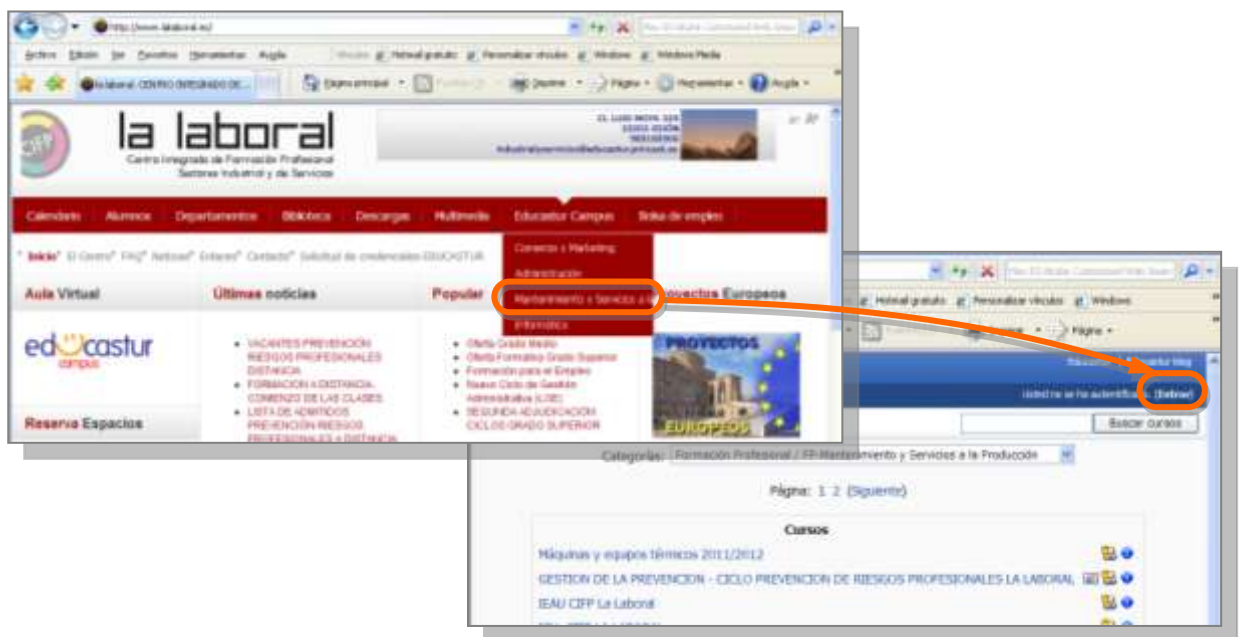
http://www.lalaboral.es/

Archivo Edición Ver Favoritos Herramientas Ayuda

Hotmail gratuito Personalizar vínculos Windows Windows Media

la laboral. CENTRO INTEGRADO DE...

Página principal Seguridad Página Herramientas Ayuda

la laboral
Centro Integrado de Formación Profesional
Sectores Industrial y de Servicios

Calendario Alumnos Departamentos Biblioteca Descargas Multimedia Educastur Campus Bolsa de empleo

Inicio El Centro FAQ Noticias Enlaces Contacto Solicitud de credenciales EDUCASTUR

Comercio y Marketing
Administración
Mantenimiento y Servicios a la
Informática

Aula Virtual

Últimas noticias

Popular

Proyectos Europeos

educastur campus

VACANTES PREVENCIÓN RIESGOS PROFESIONALES DISTANCIA
FORMACIÓN A DISTANCIA. COMIENZO DE LAS CLASES
LISTA DE ADMITIDOS PREVENCIÓN RIESGOS PROFESIONALES A DISTANCIA

Oferta Grado Medio
Oferta Formativa Grado Superior
Formación para el Empleo
Nuevo Ciclo de Gestión Administrativa (LOE)
SEGUNDA ADJUDICACIÓN CICLOS GRADO SUPERIOR

PROYECTOS EUROPEOS

Reserva Espacios

Hotmail gratuito Personalizar vínculos Windows

Página

Usted no se ha autentificado. (Entrar)

Buscar cursos

Categorías: Formación Profesional / FP-Mantenimiento y Servicios a la Producción

Página: 1 2 (Siguiente)

Cursos

Máquinas y equipos térmicos 2011/2012
GESTION DE LA PREVENCION - CICLO PREVENCION DE RIESGOS PROFESIONALES LA LABORAL
IEAU CIFP La Laboral